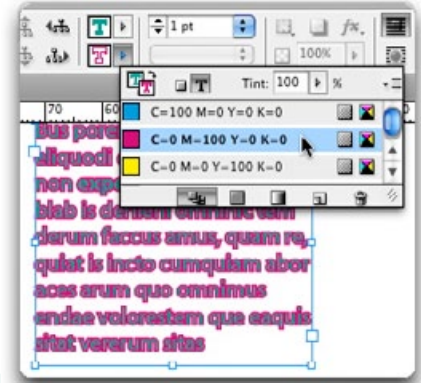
1 pt

100%

Tint: 100 %

70 60

C=100 M=0 Y=0 K=0

C=0 M=100 Y=0 K=0

C=0 M=0 Y=100 K=0

ibus pore
aliquodi
non expe
blab is de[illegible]
derum faccus amus, quam re,
quiat is incto cumquiam abor
aces arum quo omnimus
endae volorestem que excquis
sitat vererum sitas